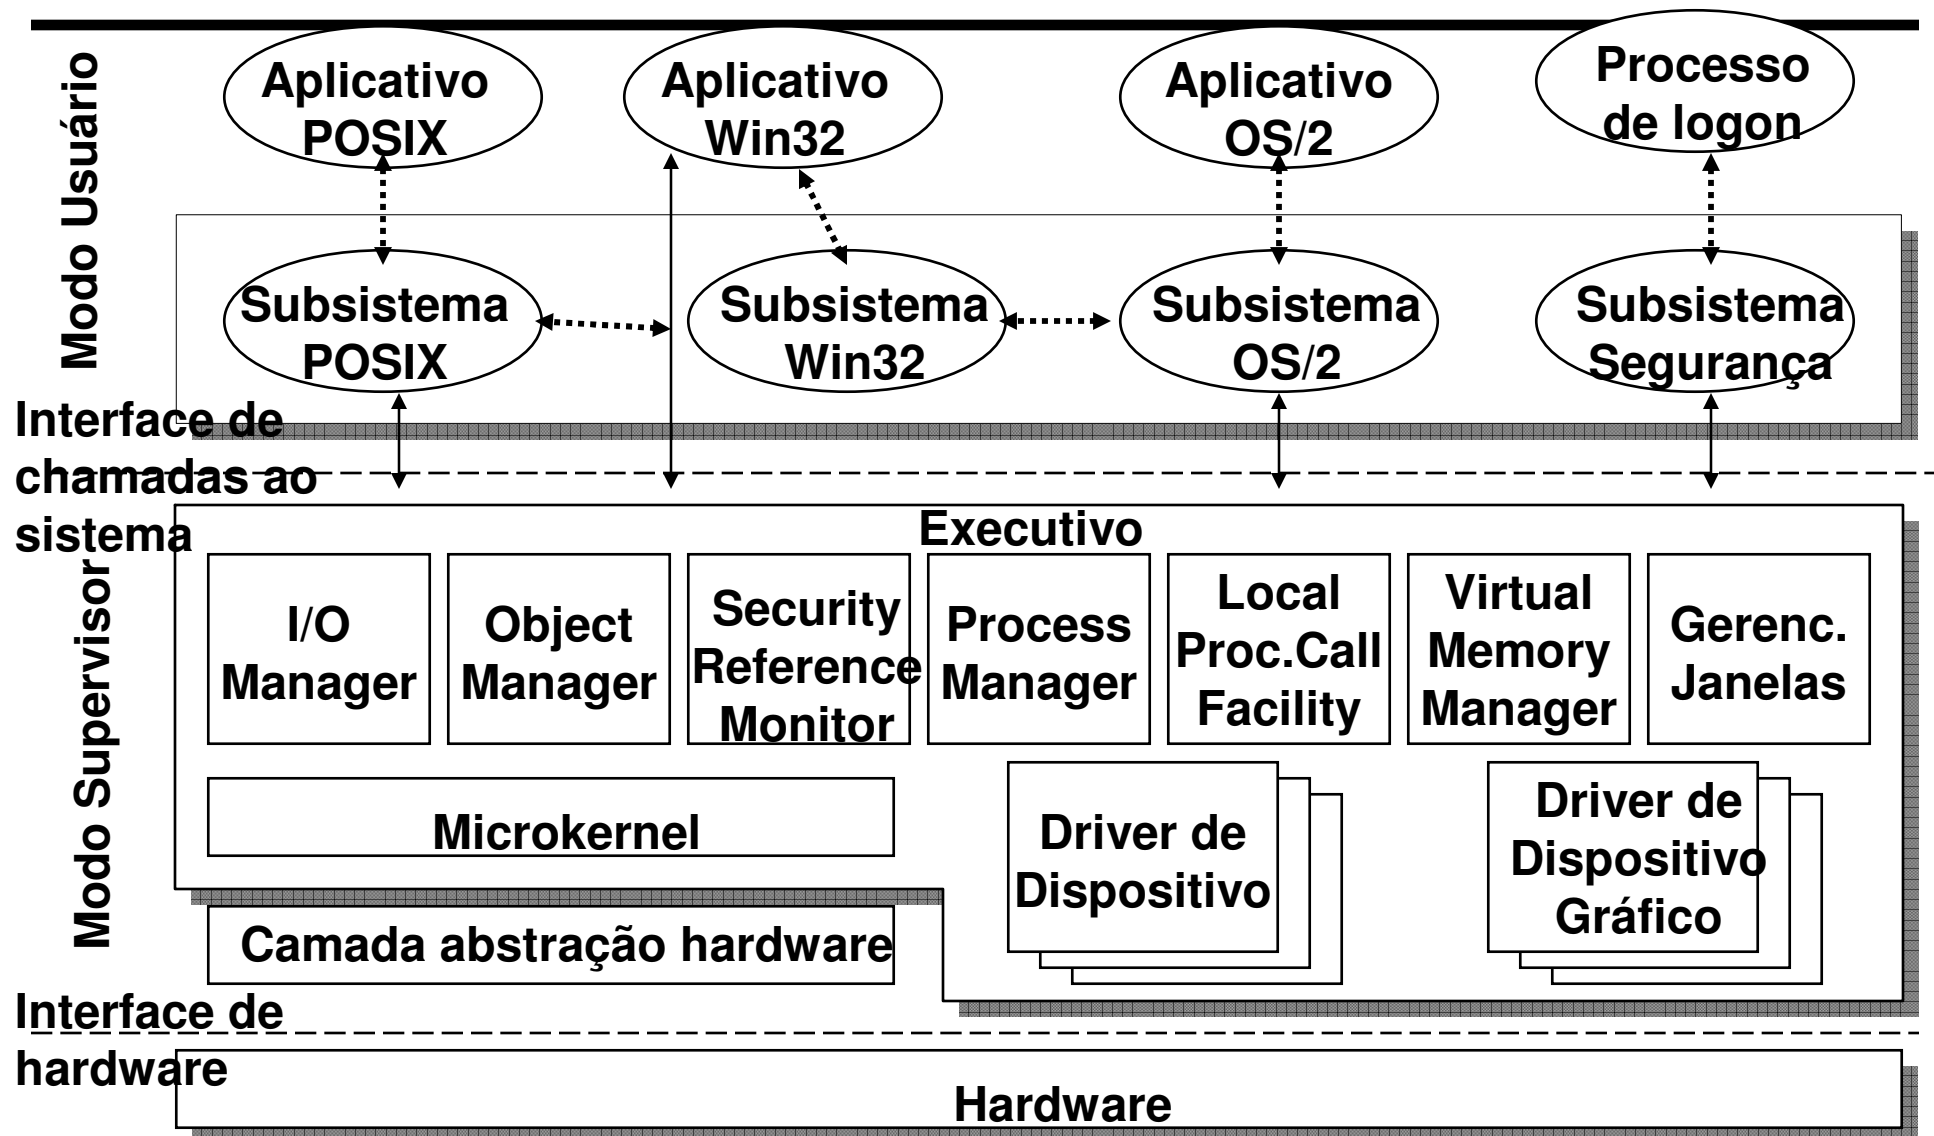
Modo Usuário

Aplicativo POSIX

Aplicativo Win32

Aplicativo OS/2

Processo de logon

Subsistema POSIX

Subsistema Win32

Subsistema OS/2

Subsistema Segurança

Interface de chamadas ao sistema

Modo Supervisor

Executivo

I/O Manager

Object Manager

Security Reference Monitor

Process Manager

Local Proc.Call Facility

Virtual Memory Manager

Gerenc. Janelas

Microkernel

Driver de Dispositivo

Driver de Dispositivo Gráfico

Camada abstração hardware

Interface de hardware

Hardware